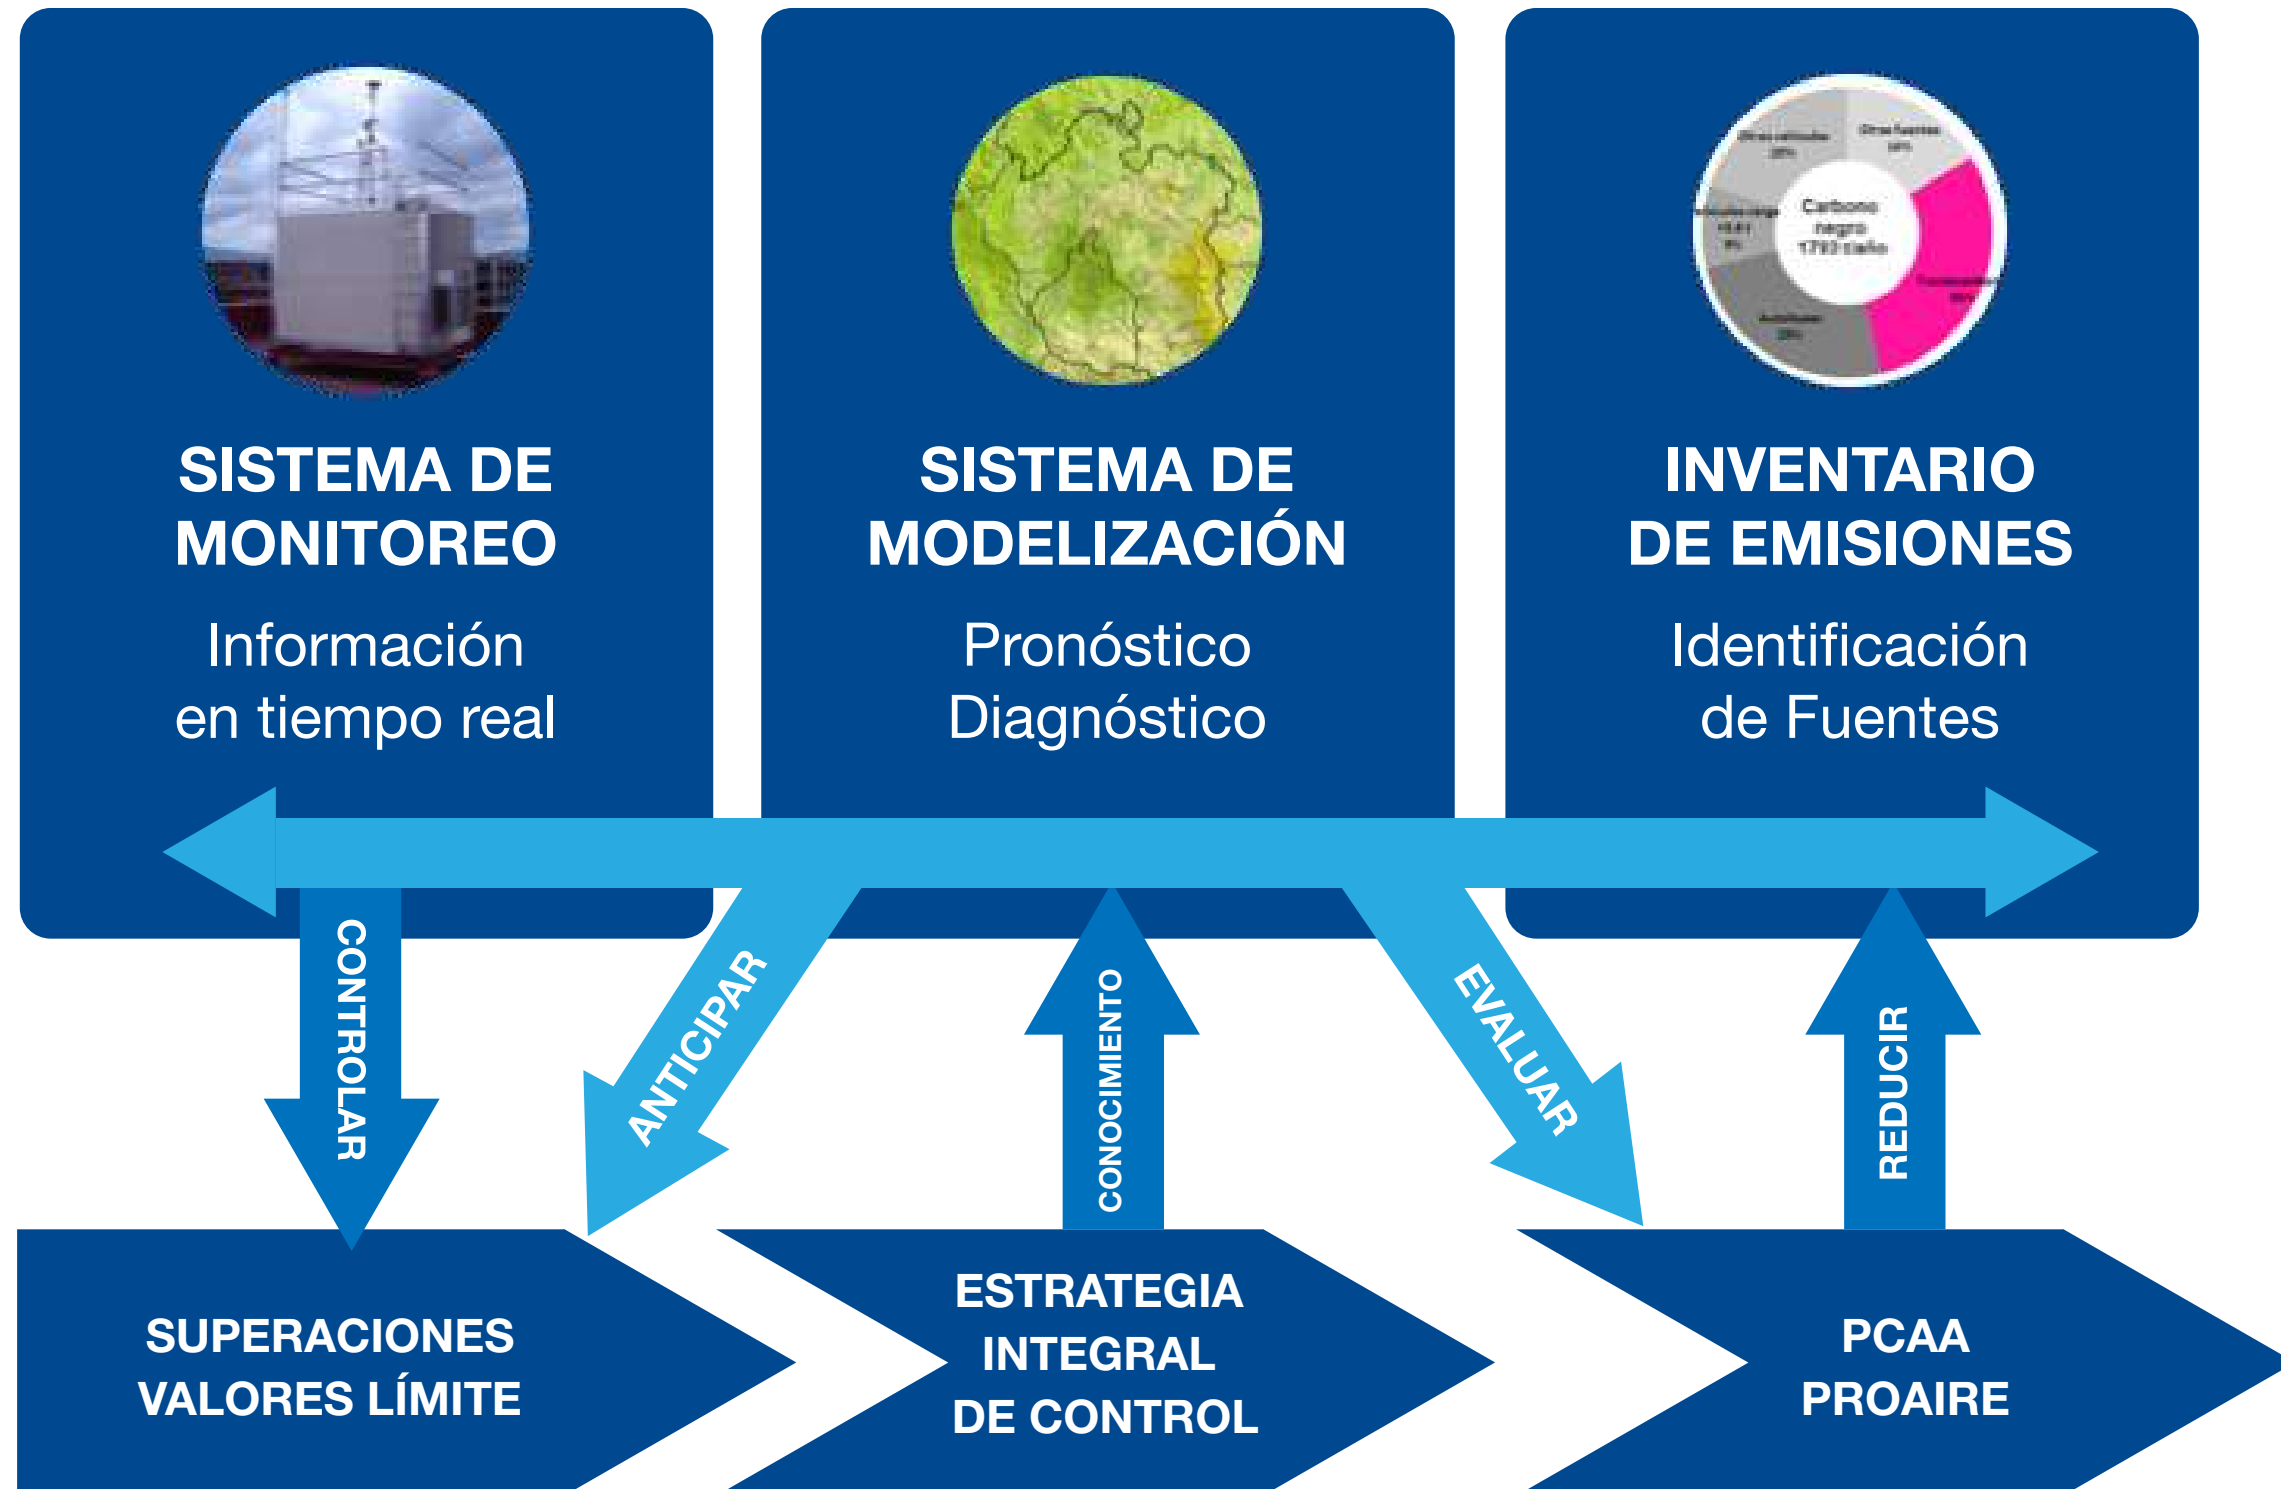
SISTEMA DE MONITOREO
Información en tiempo real

SISTEMA DE MODELIZACIÓN
Pronóstico Diagnóstico

Carbono negro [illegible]

INVENTARIO DE EMISIONES
Identificación de Fuentes

CONTROLAR

ANTICIPAR

CONOCIMIENTO

EVALUAR

REDUCIR

SUPERACIONES VALORES LÍMITE

ESTRATEGIA INTEGRAL DE CONTROL

PCAA PROAIRE